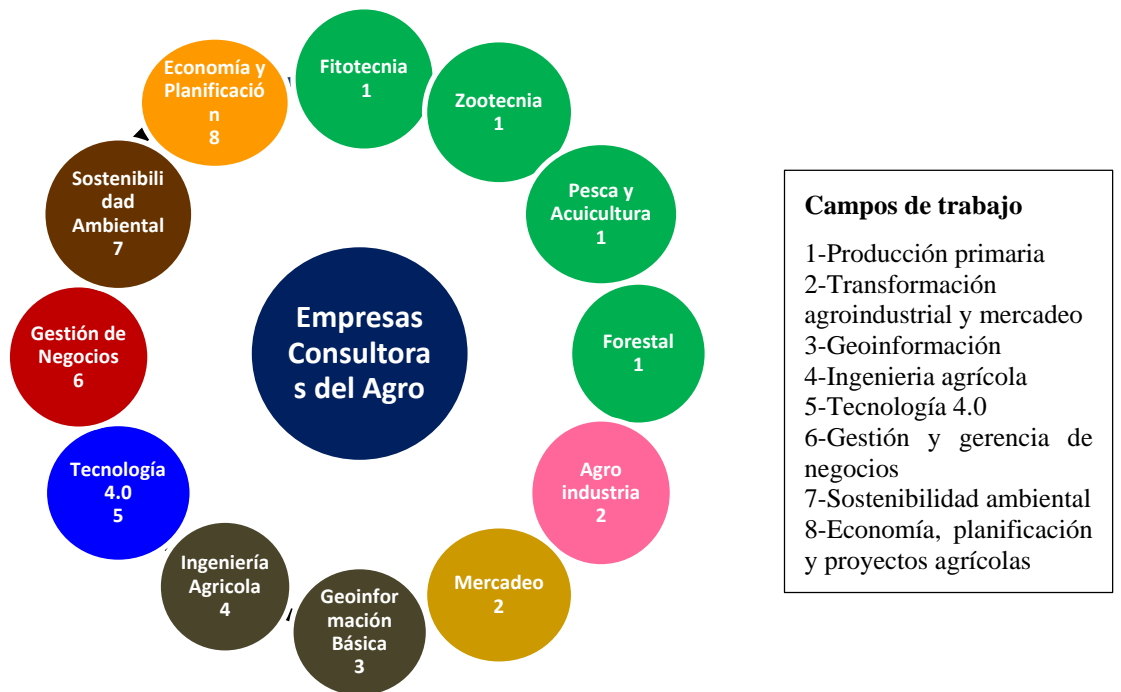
Empresas Consultora s del Agro

Fitotecnia
1

Zootecnia
1

Pesca y Acuicultura
1

Forestal
1

Agro industria
2

Mercadeo
2

Geoinfor mación Básica
3

Ingeniería Agricola
4

Tecnología 4.0
5

Gestión de Negocios
6

Sostenibili dad Ambiental
7

Economía y Planificació n
8

Campos de trabajo

1-Producción primaria
2-Transformación agroindustrial y mercadeo
3-Geoinformación
4-Ingenieria agrícola
5-Tecnología 4.0
6-Gestión y gerencia de negocios
7-Sostenibilidad ambiental
8-Economía, planificación y proyectos agrícolas